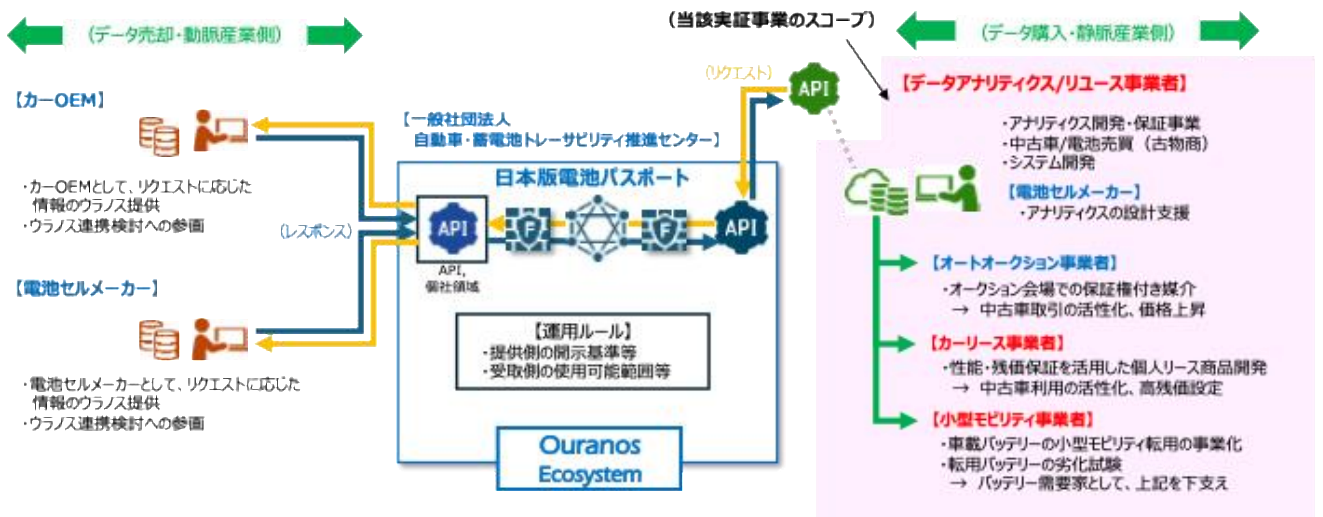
（データ売却・動脈産業側）

（当該実証事業のスコープ）

（データ購入・静脈産業側）

【カーOEM】

・カーOEMとして、リクエストに応じた情報のウラノス提供
・ウラノス連携検討への参画

（リクエスト）

API

【一般社団法人
自動車・蓄電池トレーサビリティ推進センター】

日本版電池パスポート

（レスポンス）

API

API, 個社領域

API

【電池セルメーカー】

・電池セルメーカーとして、リクエストに応じた情報のウラノス提供
・ウラノス連携検討への参画

【運用ルール】
・提供側の開示基準等
・受取側の使用可能範囲等

Ouranos
Ecosystem

【データアナリティクス/リユース事業者】
・アナリティクス開発・保証事業
・中古車/電池売買（古物商）
・システム開発

【電池セルメーカー】
・アナリティクスの設計支援

【オートオークション事業者】
・オークション会場での保証権付き媒介
→ 中古車取引の活性化、価格上昇

【カーリース事業者】
・性能・残価保証を活用した個人リース商品開発
→ 中古車利用の活性化、高残価設定

【小型モビリティ事業者】
・車載バッテリーの小型モビリティ転用の事業化
・転用バッテリーの劣化試験
→ バッテリー需要家として、上記を下支え